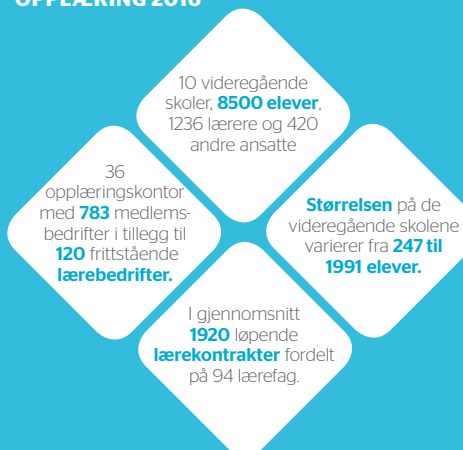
OPPLÆRING 2016

10 videregående skoler, **8500 elever**, 1236 lærere og 420 andre ansatte

36 opplæringskontor med **783** medlemsbedrifter i tillegg til **120** frittstående **lærebedrifter.**

**Størrelsen** på de videregående skolene varierer fra **247 til 1991 elever.**

I gjennomsnitt **1920** løpende **lærekontrakter** fordelt på 94 lærefag.